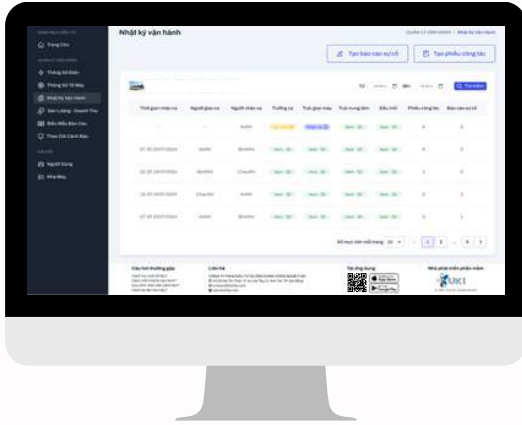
Nhật ký vận hành

Tạo báo cáo sự cố

Tạo phiếu công tác

Trang Chủ

Thông Số Điện

Thông Số Tổ Máy

Nhật ký vận hành

Sản Lượng - Doanh Thu

Biểu Mẫu Báo Cáo

Theo Dõi Cảnh Báo

Người Dùng

Nhà Máy

Thời gian nhận ca

Người giao ca

Người nhận ca

Trưởng ca

Trực giao máy

Trực trung tâm

Đầu mối

Phiếu công tác

Báo cáo sự cố

Câu hỏi thường gặp

Liên hệ

Tải ứng dụng

Nhà phát triển phần mềm

UKI